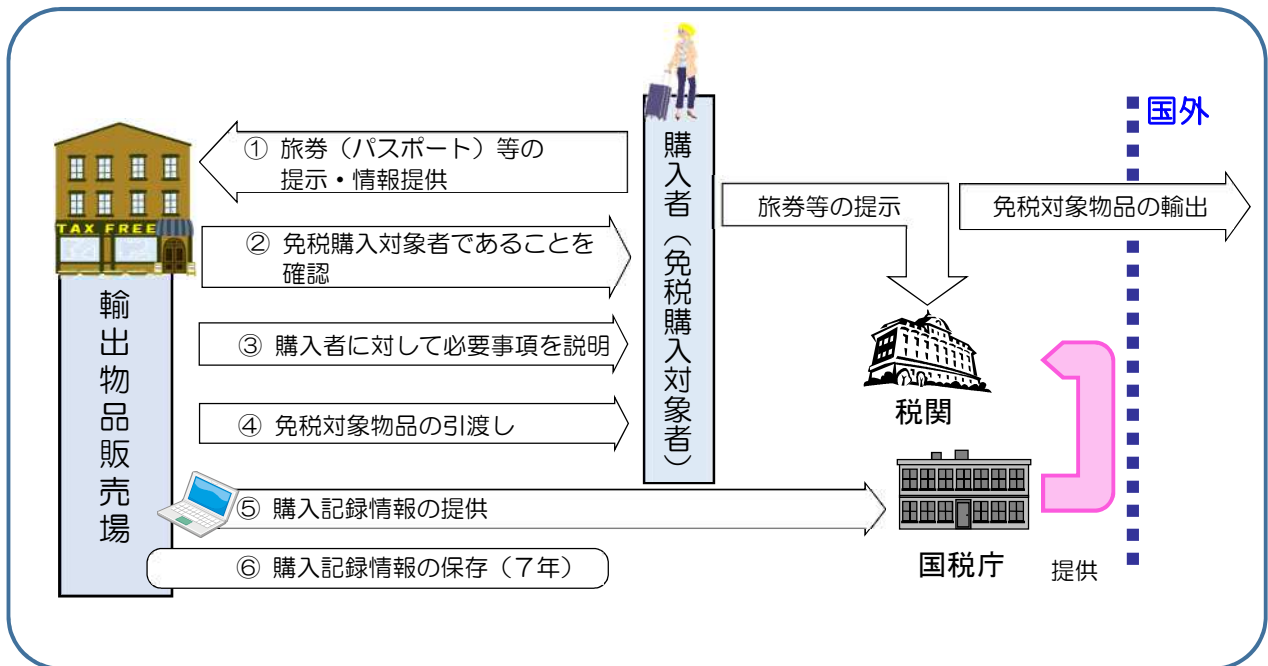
国外

TAX FREE

① 旅券（パスポート）等の提示・情報提供

購入者（免税購入対象者）

旅券等の提示

免税対象物品の輸出

② 免税購入対象者であることを確認

③ 購入者に対して必要事項を説明

④ 免税対象物品の引渡し

輸出物品販売場

税関

⑤ 購入記録情報の提供

⑥ 購入記録情報の保存（７年）

国税庁

提供